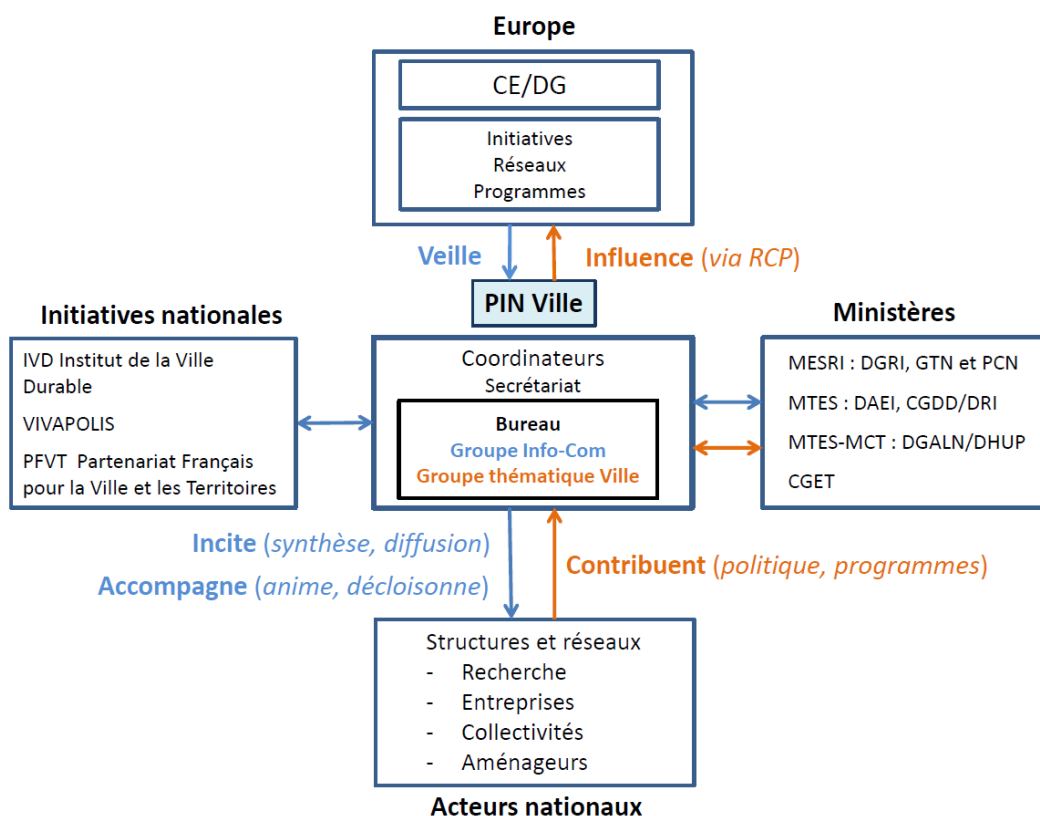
Europe

CE/DG

Initiatives
Réseaux
Programmes

Veille

Influence (via RCP)

PIN Ville

Initiatives nationales

IVD Institut de la Ville Durable

VIVAPOLIS

PFVT Partenariat Français pour la Ville et les Territoires

Coordinateurs
Secrétariat

Bureau
Groupe Info-Com
Groupe thématique Ville

Ministères

MESRI : DGRI, GTN et PCN

MTES : DAEI, CGDD/DRI

MTES-MCT : DGALN/DHUP

CGET

Incite (synthèse, diffusion)

Accompagne (anime, décloisonne)

Contribuent (politique, programmes)

Structures et réseaux
- Recherche
- Entreprises
- Collectivités
- Aménageurs

Acteurs nationaux